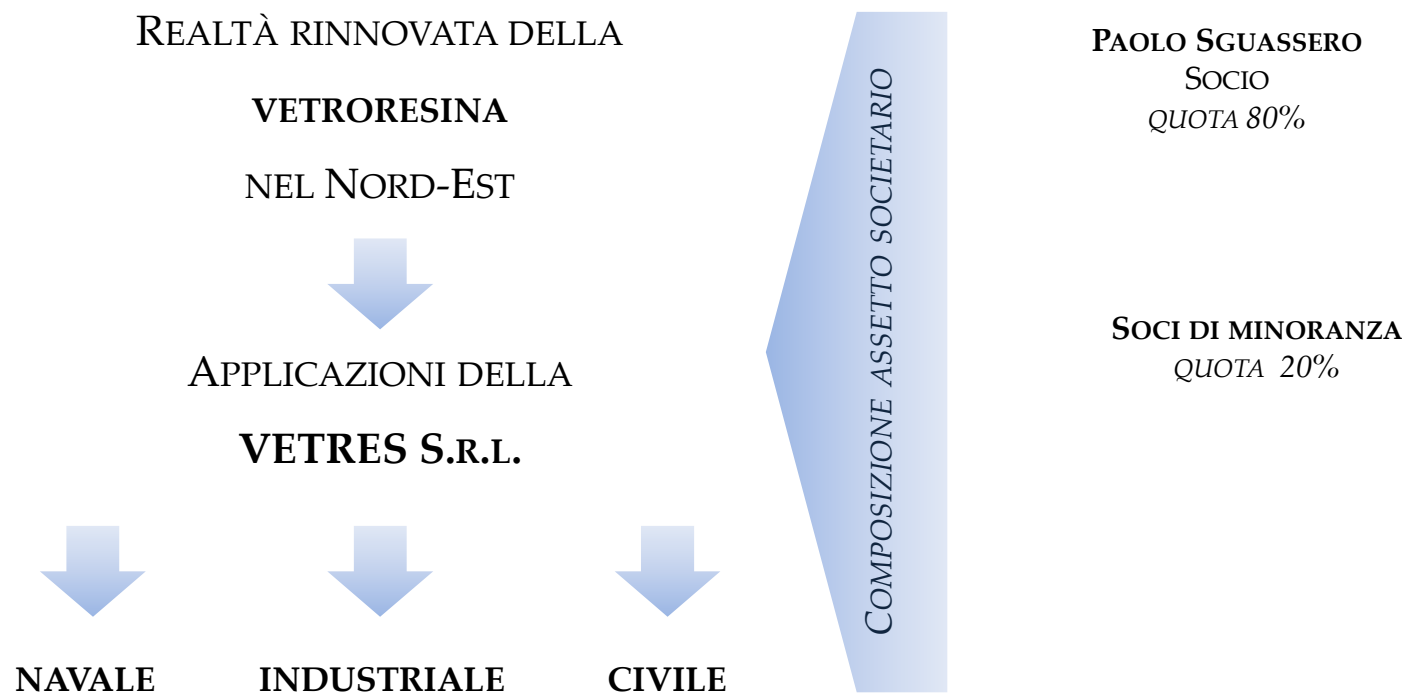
REALTÀ RINNOVATA DELLA

VETRORESINA

NEL NORD-EST

APPLICAZIONI DELLA

VETRES S.R.L.

NAVALE

INDUSTRIALE

CIVILE

COMPOSIZIONE ASSETTO SOCIETARIO

PAOLO SGUASSERO
SOCIO
QUOTA 80%

SOCI DI MINORANZA
QUOTA 20%